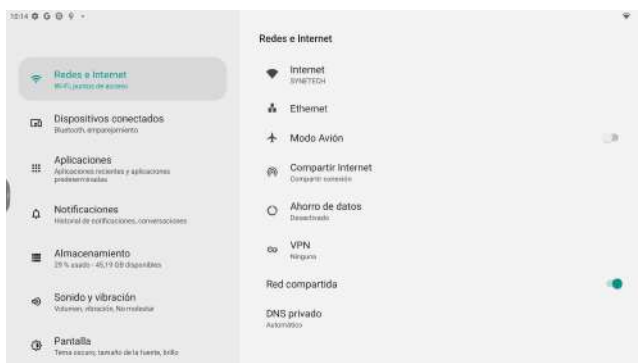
10:14

Redes e Internet
Wi-Fi, punto de acceso

Dispositivos conectados
Bluetooth, emparejamiento

Aplicaciones
Aplicaciones recientes y aplicaciones predeterminadas

Notificaciones
Historial de notificaciones, conversaciones

Almacenamiento
29 % usado - 45,19 GB disponibles

Sonido y vibración
Volumen, vibración, No molestar

Pantalla
Tema oscuro, tamaño de la fuente, brillo

Redes e Internet

Internet
SYNETECH

Ethernet

Modo Avión

Compartir Internet
Compartir conexión

Ahorro de datos
Desactivado

VPN
Ninguna

Red compartida

DNS privado
Automático